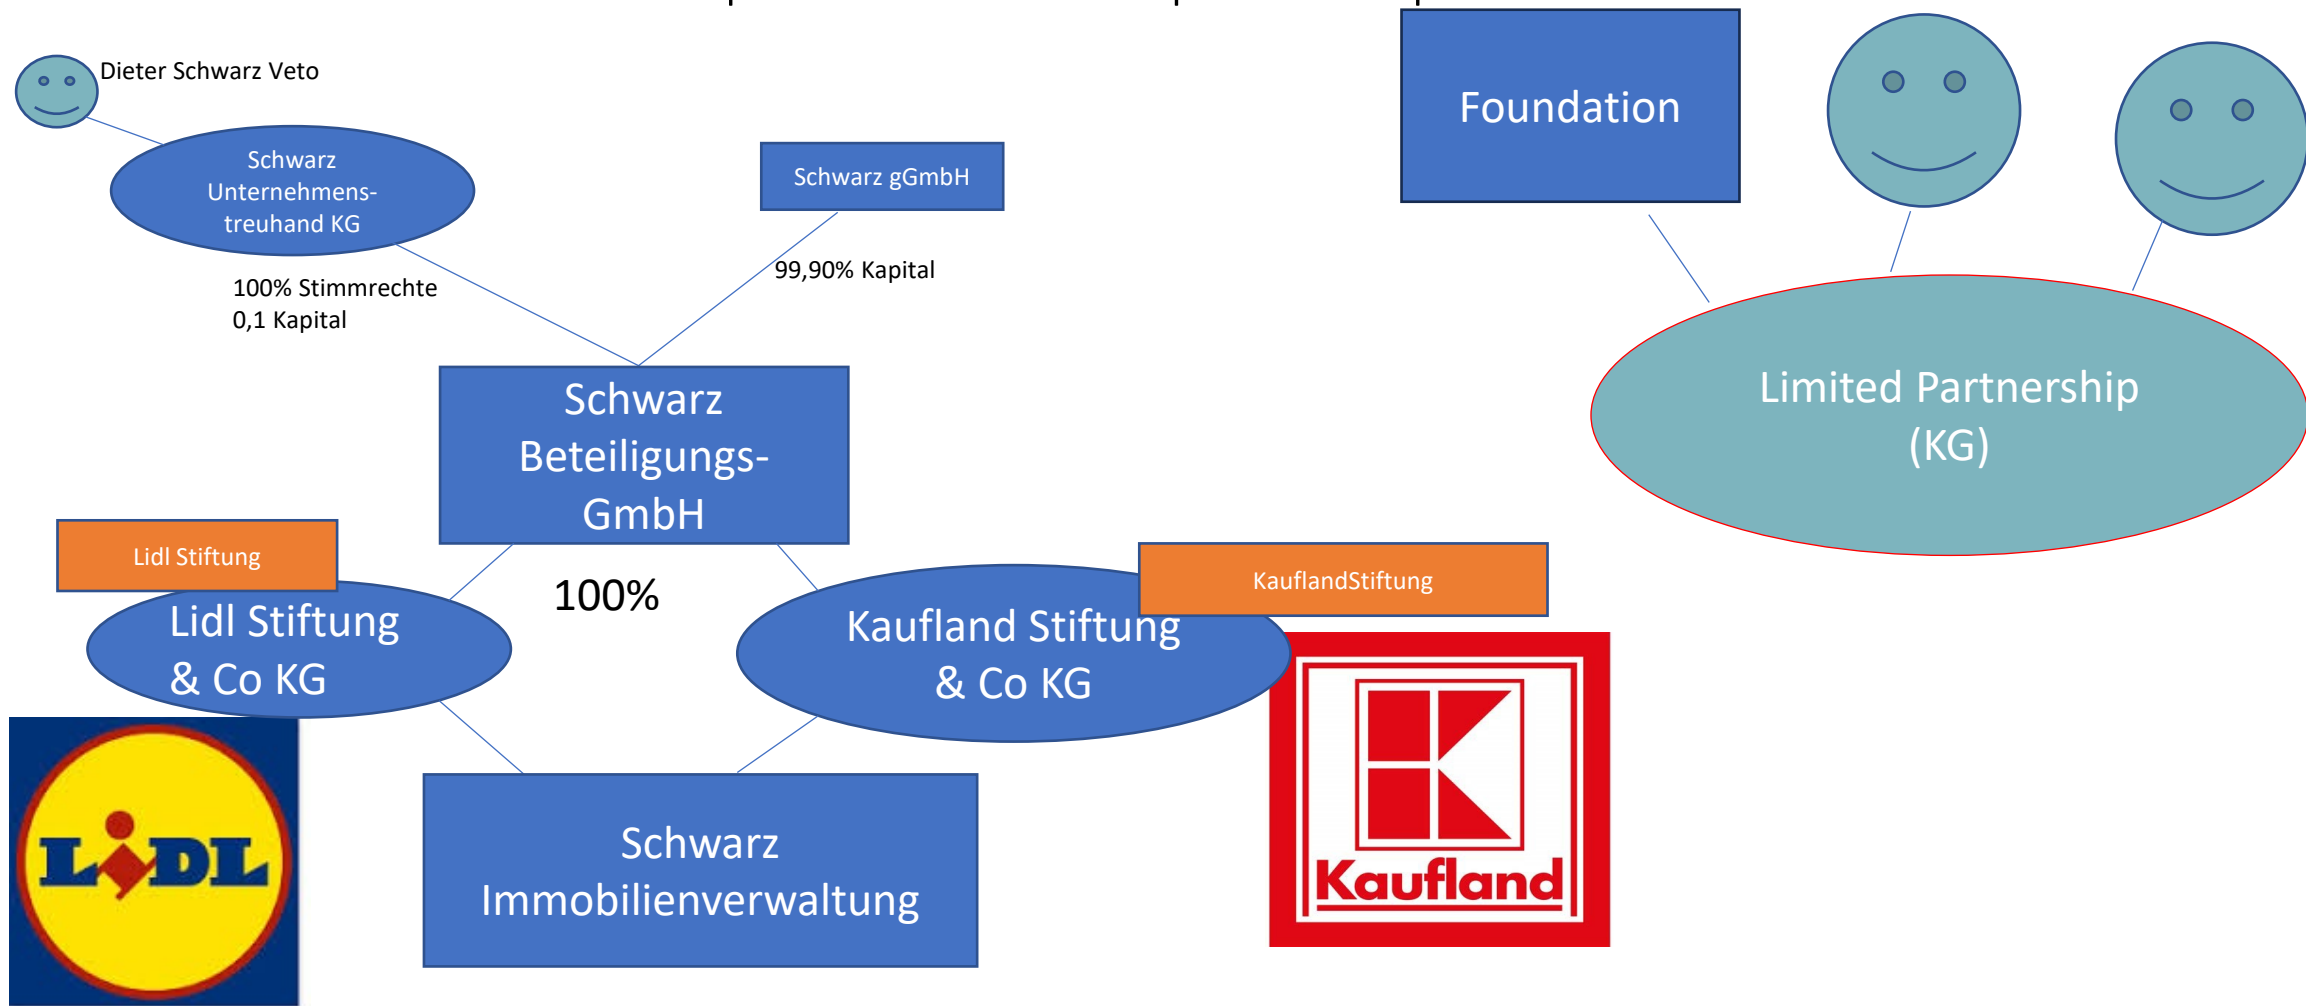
Dieter Schwarz Veto

Schwarz Unternehmens-treuhand KG

Schwarz gGmbH

100% Stimmrechte
0,1 Kapital

99,90% Kapital

Foundation

Limited Partnership (KG)

Schwarz Beteiligungs-GmbH

Lidl Stiftung

Lidl Stiftung & Co KG

100%

KauflandStiftung

Kaufland Stiftung & Co KG

LIDL

Schwarz Immobilienverwaltung

Kaufland